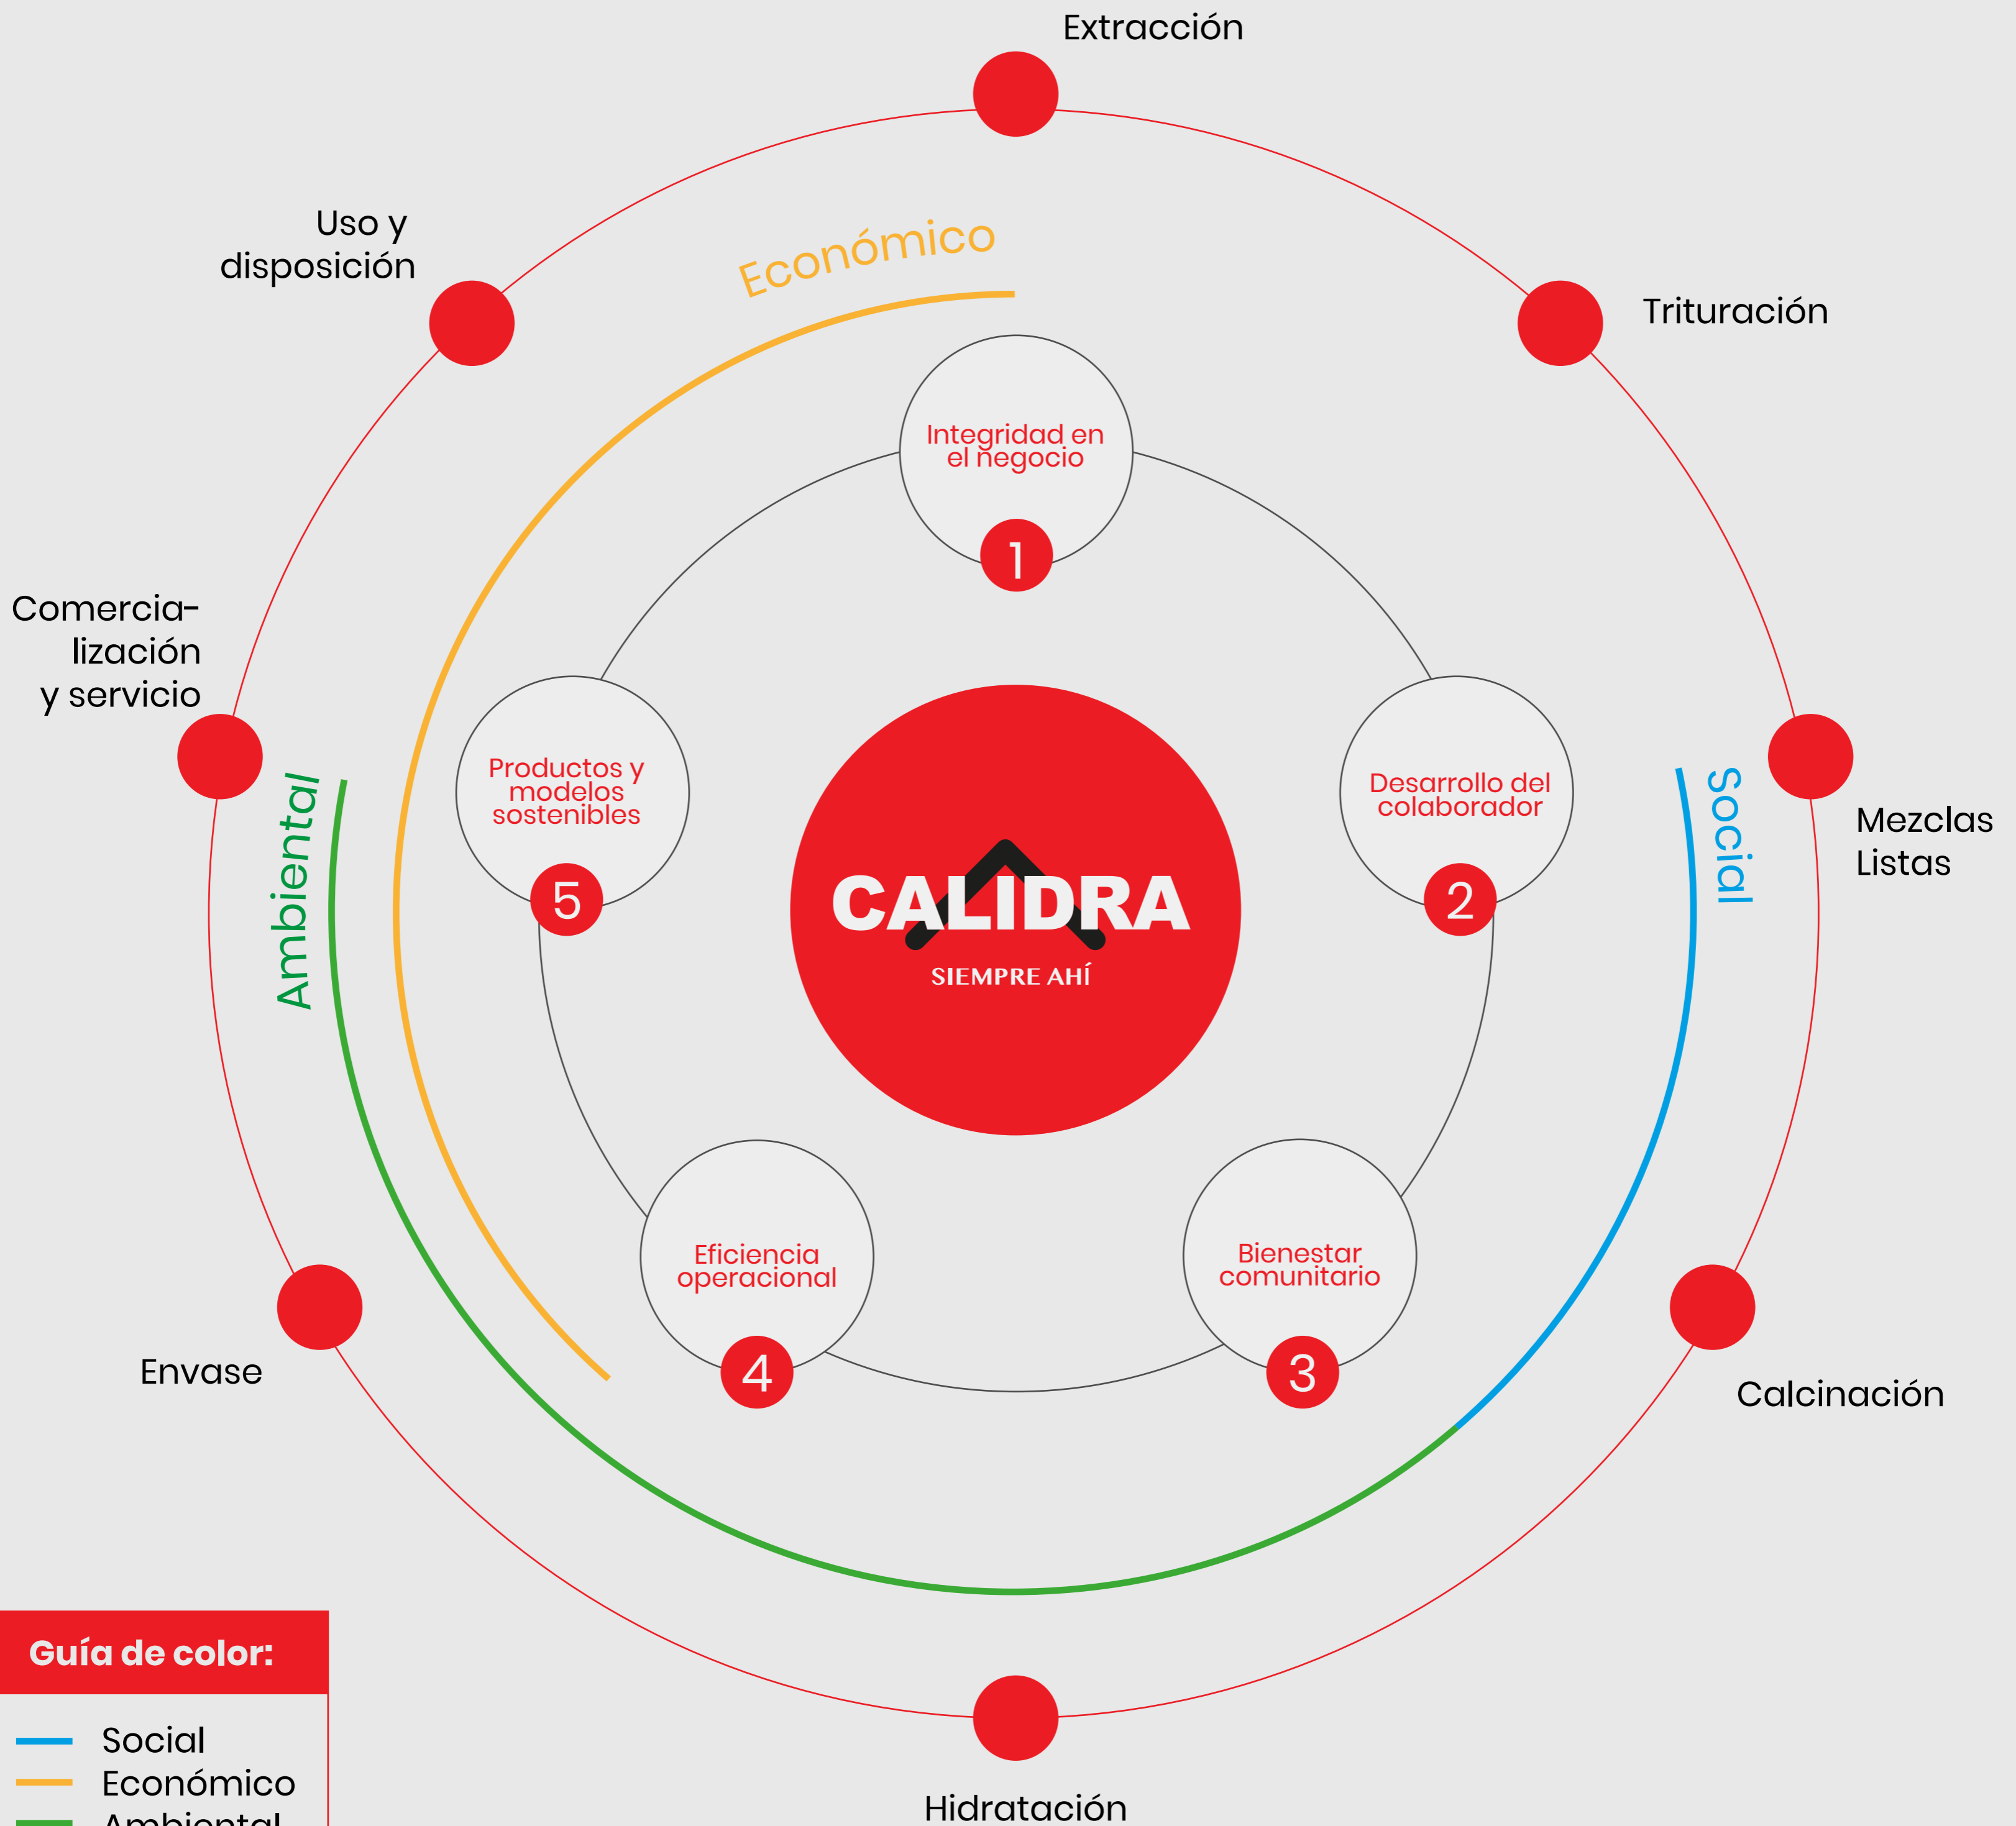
Extracción

Trituración

Mezclas Listas

Calcinación

Hidratación

Envase

Comercialización y servicio

Uso y disposición

Económico

Social

Ambiental

Integridad en el negocio

1

Desarrollo del colaborador

2

Bienestar comunitario

3

Eficiencia operacional

4

Productos y modelos sostenibles

5

CALIDRA

SIEMPRE AHÍ

Guía de color:

Social
Económico
Ambiental